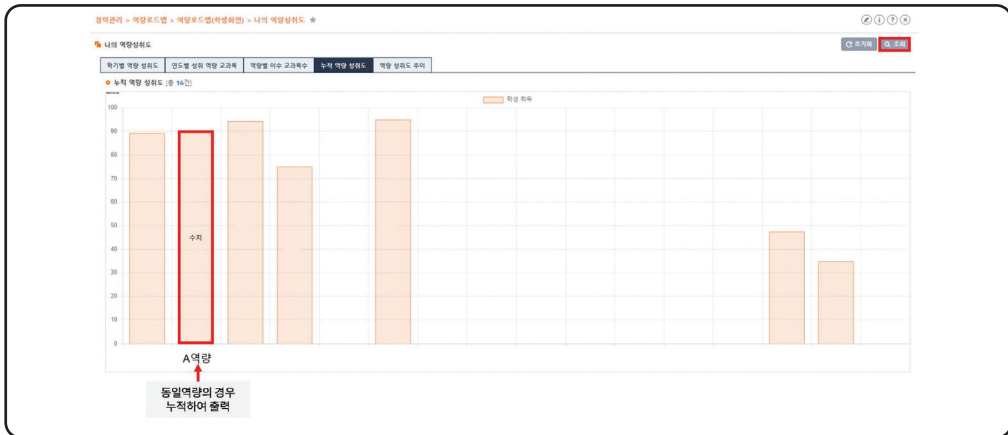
경력관리 > 역량로드맵 > 역량로드맵(학생화면) > 나의 역량성취도 ★

나의 역량성취도

초기화 조회

| 학기별 역량 성취도 | 연도별 성취 역량 교과목 | 역량별 이수 교과목수 | 누적 역량 성취도 | 역량 성취도 추이 |
|---|---|---|---|---|

누적 역량 성취도 [총 16건]

학생 취득

100
90
80
70
60
50
40
30
20
10
0

수치

A역량

동일역량의 경우 누적하여 출력